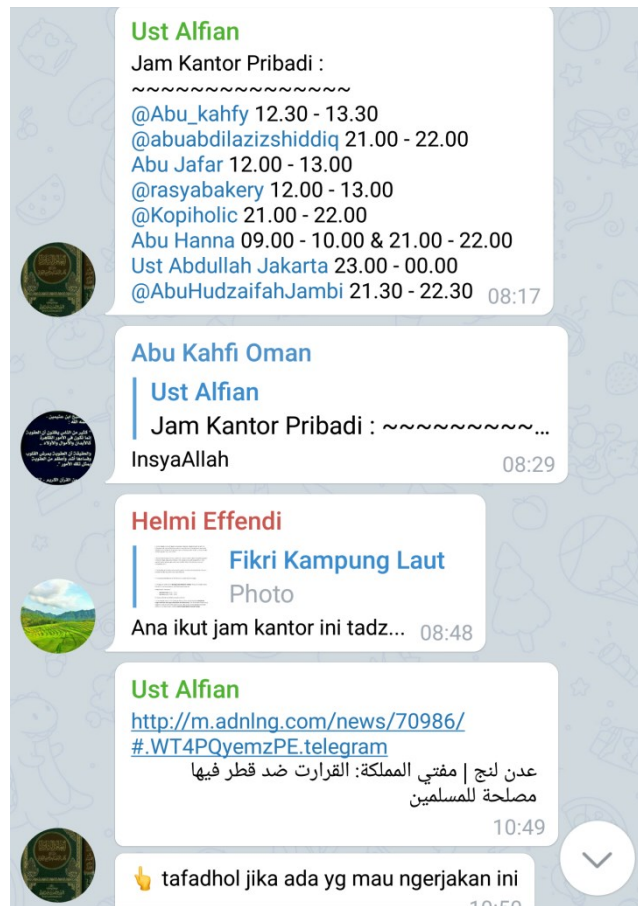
Ust Alfian
Jam Kantor Pribadi :
~~~~~~~~~~~~~~~
@Abu_kahfy 12.30 - 13.30
@abuabdilazizshiddiq 21.00 - 22.00
Abu Jafar 12.00 - 13.00
@rasyabakery 12.00 - 13.00
@Kopiholic 21.00 - 22.00
Abu Hanna 09.00 - 10.00 & 21.00 - 22.00
Ust Abdullah Jakarta 23.00 - 00.00
@AbuHudzaifahJambi 21.30 - 22.30 08:17

Abu Kahfi Oman
Ust Alfian
Jam Kantor Pribadi : ~~~~~~~~~...
InsyaAllah 08:29

Helmi Effendi
Fikri Kampung Laut
Photo
Ana ikut jam kantor ini tadz... 08:48

Ust Alfian
http://m.adnlng.com/news/70986/#.WT4PQyemzPE.telegram
عدن لنج | مفتي المملكة: القرارت ضد قطر فيها مصلحة للمسلمين
10:49

👆 tafadhol jika ada yg mau ngerjakan ini